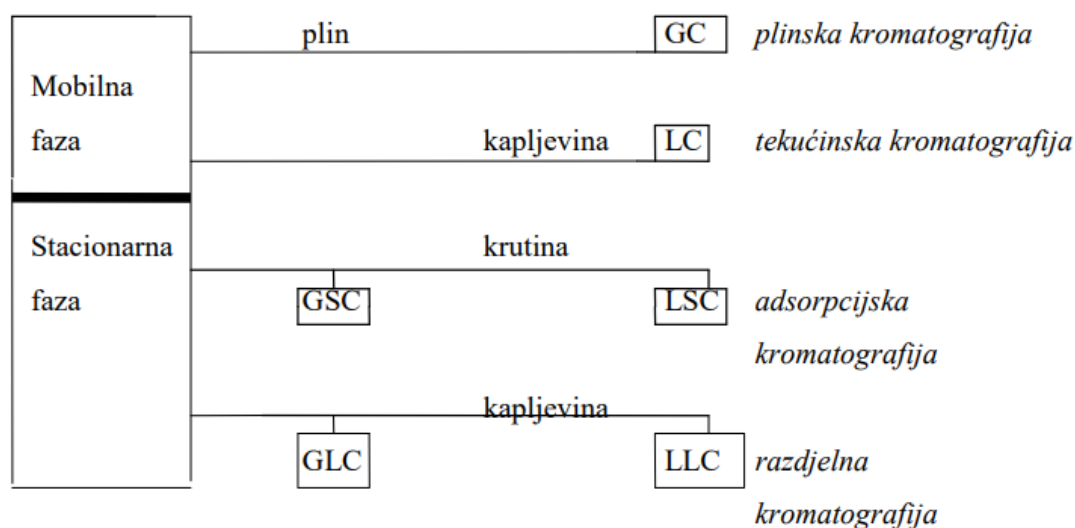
Mobilna faza

plin

GC

plinska kromatografija

kapljevina

LC

tekućinska kromatografija

Stacionarna faza

krutina

GSC

LSC

adsorpcijska kromatografija

kapljevina

GLC

LLC

razdjelna kromatografija